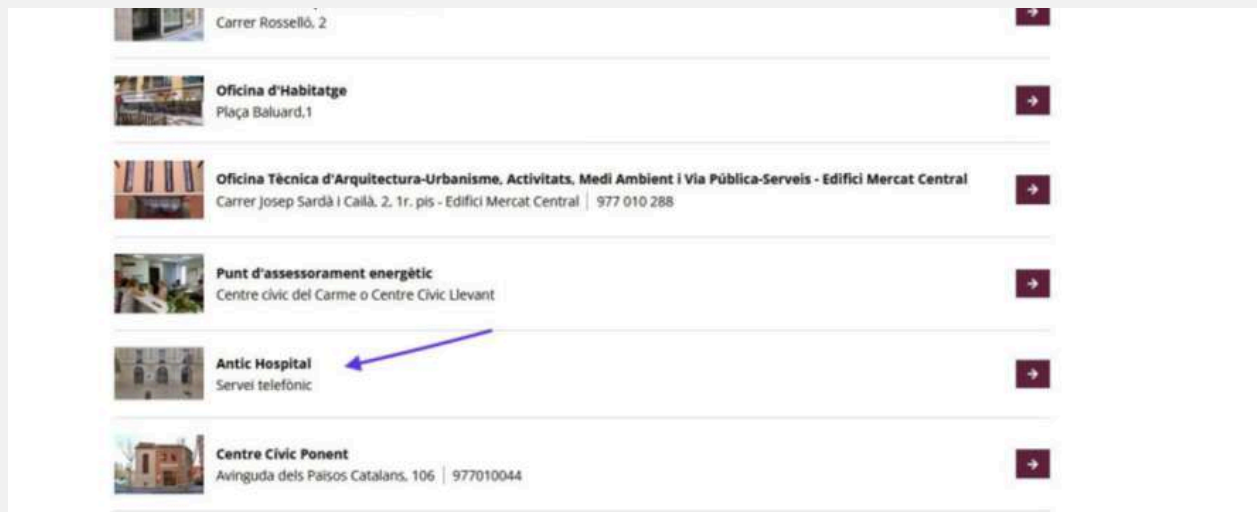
Carrer Rosselló, 2

Oficina d'Habitatge
Plaça Baluard,1

Oficina Tècnica d'Arquitectura-Urbanisme, Activitats, Medi Ambient i Via Pública-Serveis - Edifici Mercat Central
Carrer Josep Sardà i Cailà, 2, 1r. pis - Edifici Mercat Central | 977 010 288

Punt d'assessorament energètic
Centre cívic del Carme o Centre Cívic Llevant

Antic Hospital
Servei telefònic

Centre Cívic Ponent
Avinguda dels Països Catalans, 106 | 977010044